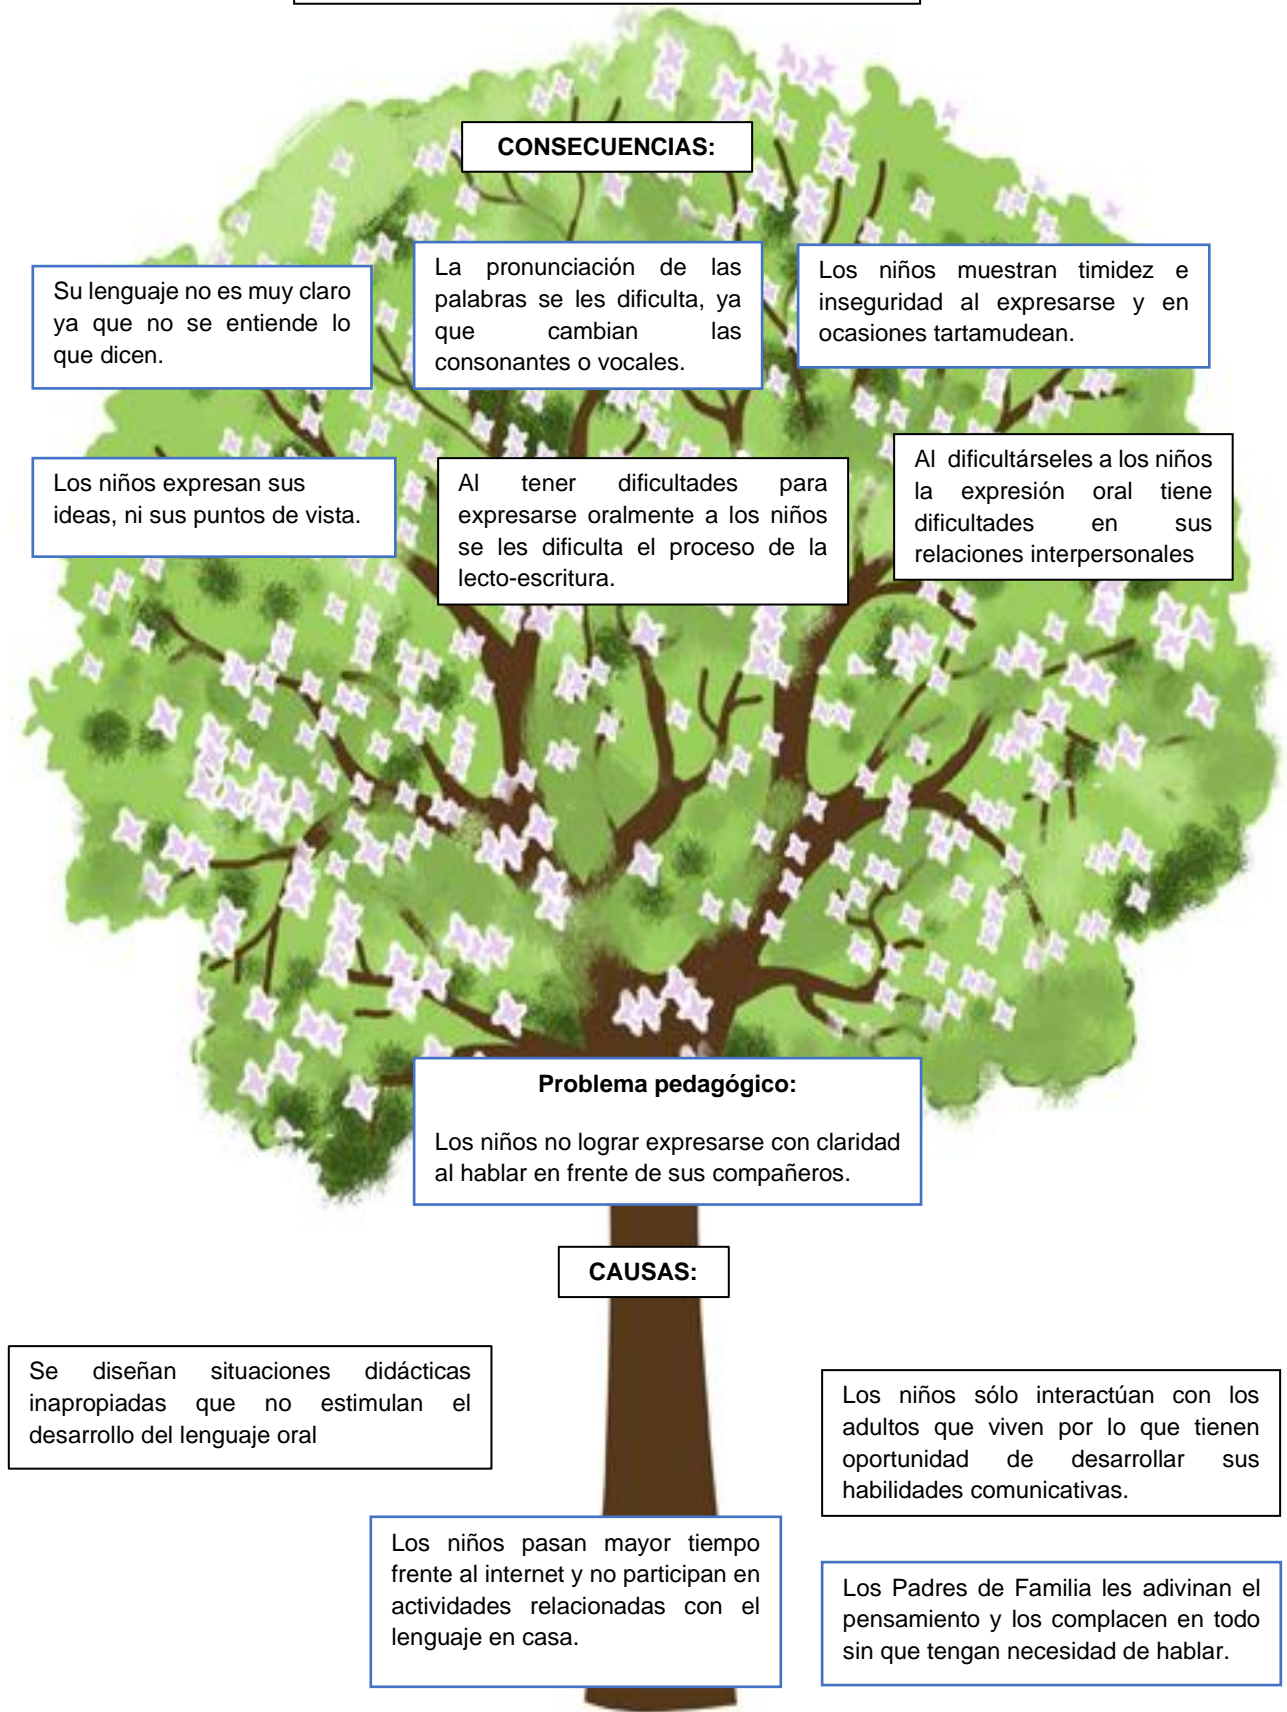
CONSECUENCIAS:

Su lenguaje no es muy claro ya que no se entiende lo que dicen.

La pronunciación de las palabras se les dificulta, ya que cambian las consonantes o vocales.

Los niños muestran timidez e inseguridad al expresarse y en ocasiones tartamudean.

Los niños expresan sus ideas, ni sus puntos de vista.

Al tener dificultades para expresarse oralmente a los niños se les dificulta el proceso de la lecto-escritura.

Al dificultárseles a los niños la expresión oral tiene dificultades en sus relaciones interpersonales

Problema pedagógico:

Los niños no lograr expresarse con claridad al hablar en frente de sus compañeros.

CAUSAS:

Se diseñan situaciones didácticas inapropiadas que no estimulan el desarrollo del lenguaje oral

Los niños sólo interactúan con los adultos que viven por lo que tienen oportunidad de desarrollar sus habilidades comunicativas.

Los niños pasan mayor tiempo frente al internet y no participan en actividades relacionadas con el lenguaje en casa.

Los Padres de Familia les adivinan el pensamiento y los complacen en todo sin que tengan necesidad de hablar.